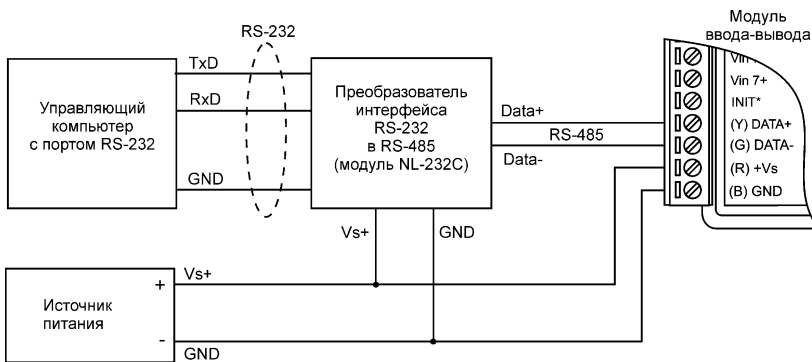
RS-232

Модуль ввода-вывода

TxD

RxD

GND

Управляющий компьютер с портом RS-232

Преобразователь интерфейса RS-232 в RS-485 (модуль NL-232C)

Data+

RS-485

Data-

Vin

Vin 7+

INIT*

(Y) DATA+

(G) DATA-

(R) +Vs

(B) GND

Vs+

GND

Vs+

+

Источник питания

-

GND